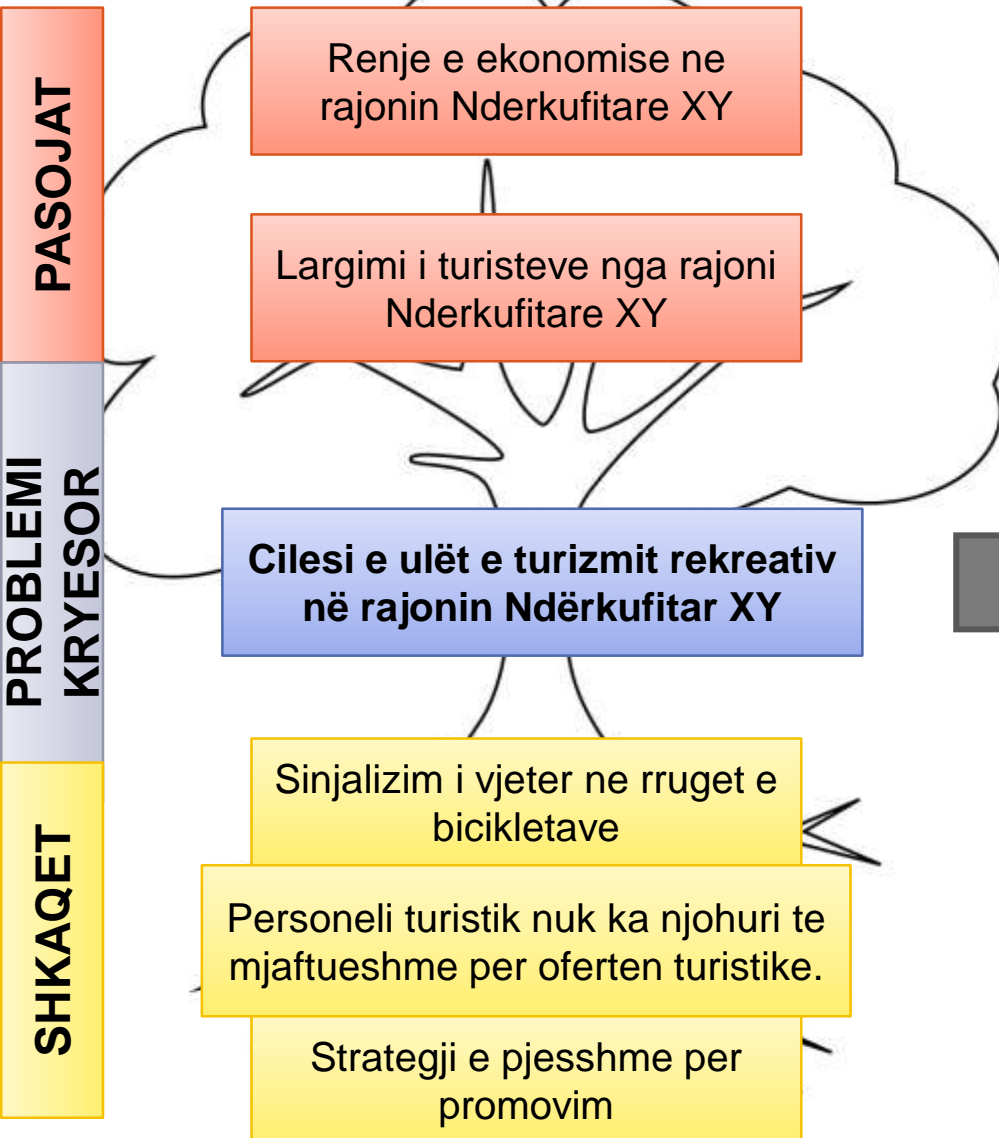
PASOJAT

Renje e ekonomise ne rajonin Nderkufitare XY

Largimi i turisteve nga rajoni Nderkufitare XY

PROBLEMI KRYESOR

Cilesi e ulët e turizmit rekreativ në rajonin Ndërkufitar XY

SHKAQET

Sinjalizim i vjeter ne rruget e bicikletave

Personeli turistik nuk ka njohuri te mjaftueshme per oferten turistike.

Strategji e pjesshme per promovim